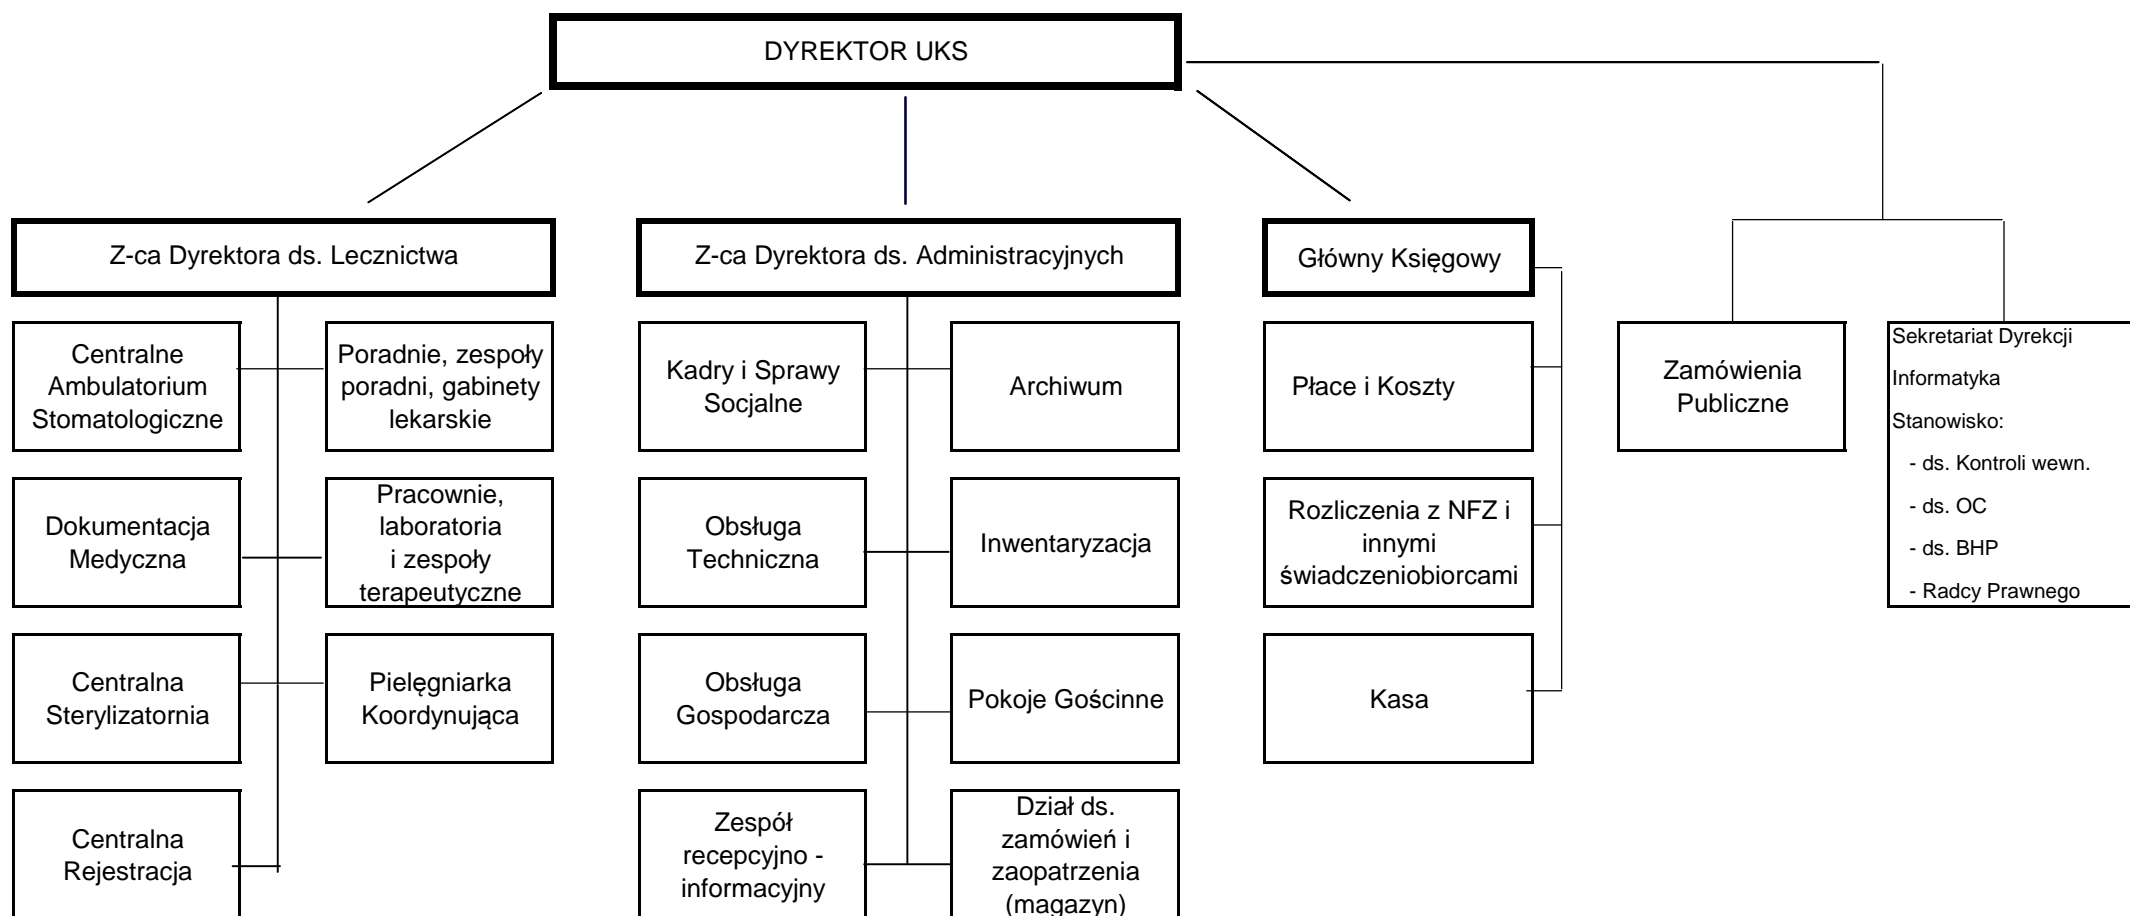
DYREKTOR UKS

Z-ca Dyrektora ds. Lecznictwa

Centralne Ambulatorium Stomatologiczne

Poradnie, zespoły poradni, gabinety lekarskie

Dokumentacja Medyczna

Pracownie, laboratoria i zespoły terapeutyczne

Centralna Sterylizatornia

Pielęgniarka Koordynująca

Centralna Rejestracja

Z-ca Dyrektora ds. Administracyjnych

Kadry i Sprawy Socjalne

Archiwum

Obsługa Techniczna

Inwentaryzacja

Obsługa Gospodarcza

Pokoje Gościnne

Zespół recepcyjno - informacyjny

Dział ds. zamówień i zaopatrzenia (magazyn)

Główny Księgowy

Płace i Koszty

Rozliczenia z NFZ i innymi świadczeniobiorcami

Kasa

Zamówienia Publiczne

Sekretariat Dyrekcji

Informatyka

Stanowisko:

- ds. Kontroli wewn.

- ds. OC

- ds. BHP

- Radcy Prawnego